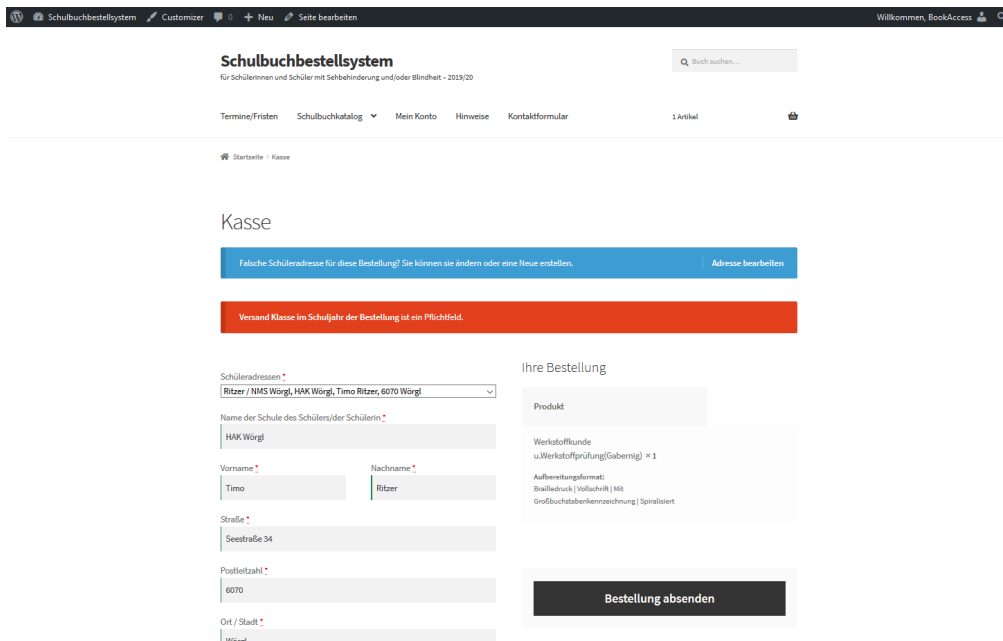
Schulbuchbestellsystem Customizer 0 + Neu Seite bearbeiten Willkommen, BookAccess

Schulbuchbestellsystem
für SchülerInnen und Schüler mit Sehbehinderung und/oder Blindheit – 2019/20

Buch suchen...

Termine/Fristen Schulbuchkatalog Mein Konto Hinweise Kontaktformular 1 Artikel

Startseite / Kasse

Kasse

Falsche Schüleradresse für diese Bestellung? Sie können sie ändern oder eine Neue erstellen. Adresse bearbeiten

Versand Klasse im Schuljahr der Bestellung ist ein Pflichtfeld.

Schüleradressen *
Ritzer / NMS Wörgl, HAK Wörgl, Timo Ritzer, 6070 Wörgl

Name der Schule des Schülers/der Schülerin *
HAK Wörgl

Vorname *
Timo

Nachname *
Ritzer

Straße *
Seestraße 34

Postleitzahl *
6070

Ort / Stadt *
Wörgl

Ihre Bestellung

Produkt

Werkstoffkunde u.Werkstoffprüfung(Gabernig) × 1

Aufbereitungsformat:
Brailledruck | Vollschrift | Mit Großbuchstabenkennzeichnung | Spiralisiert

Bestellung absenden